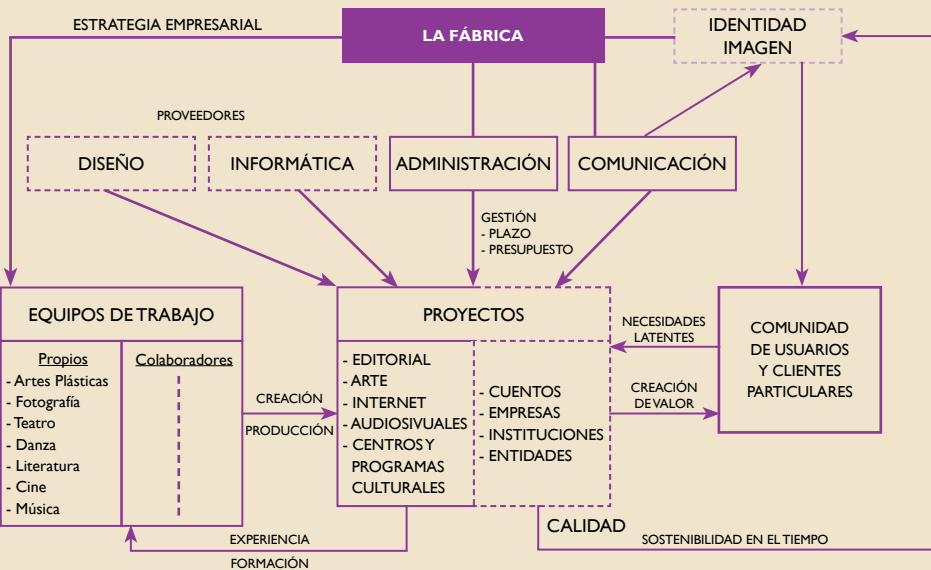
ESTRATEGIA EMPRESARIAL

LA FÁBRICA

IDENTIDAD
IMAGEN

PROVEEDORES

DISEÑO

INFORMÁTICA

ADMINISTRACIÓN

COMUNICACIÓN

GESTIÓN
- PLAZO
- PRESUPUESTO

EQUIPOS DE TRABAJO

Propios
- Artes Plásticas
- Fotografía
- Teatro
- Danza
- Literatura
- Cine
- Música

Colaboradores

CREACIÓN
PRODUCCIÓN

PROYECTOS

- EDITORIAL
- ARTE
- INTERNET
- AUDIOSIVUALES
- CENTROS Y PROGRAMAS CULTURALES

- CUENTOS
- EMPRESAS
- INSTITUCIONES
- ENTIDADES

NECESIDADES
LATENTES

CREACIÓN
DE VALOR

COMUNIDAD
DE USUARIOS
Y CLIENTES
PARTICULARES

CALIDAD

SOSTENIBILIDAD EN EL TIEMPO

EXPERIENCIA
FORMACIÓN